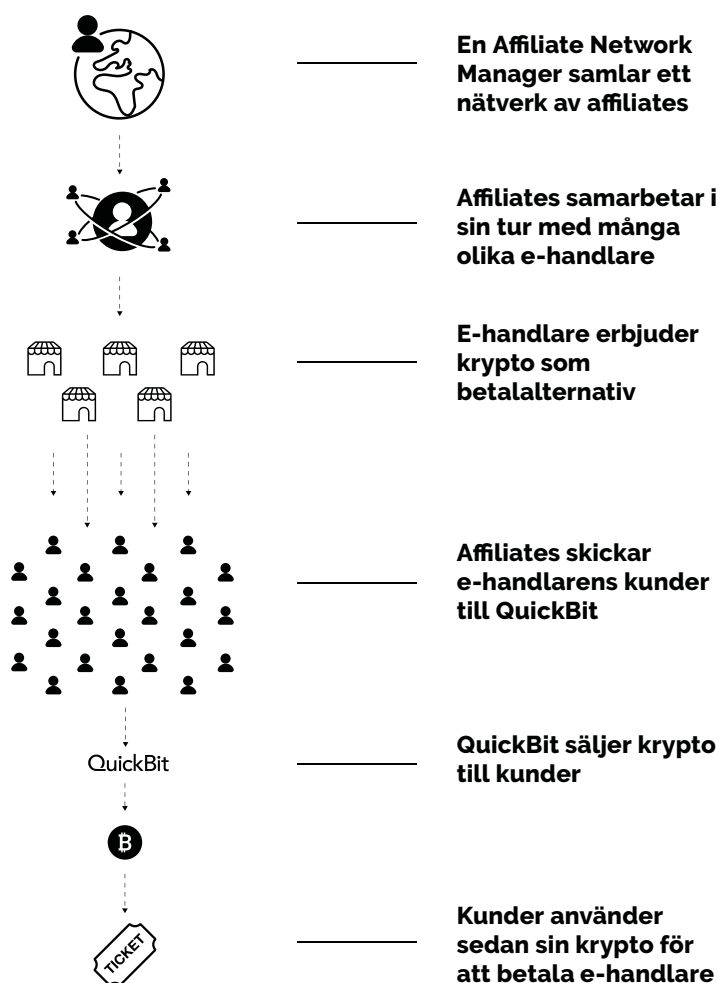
En Affiliate Network Manager samlar ett nätverk av affiliates

Affiliates samarbetar i sin tur med många olika e-handlare

E-handlare erbjuder krypto som betalalternativ

Affiliates skickar e-handlarens kunder till QuickBit

QuickBit

QuickBit säljer krypto till kunder

TICKET

Kunder använder sedan sin krypto för att betala e-handlare